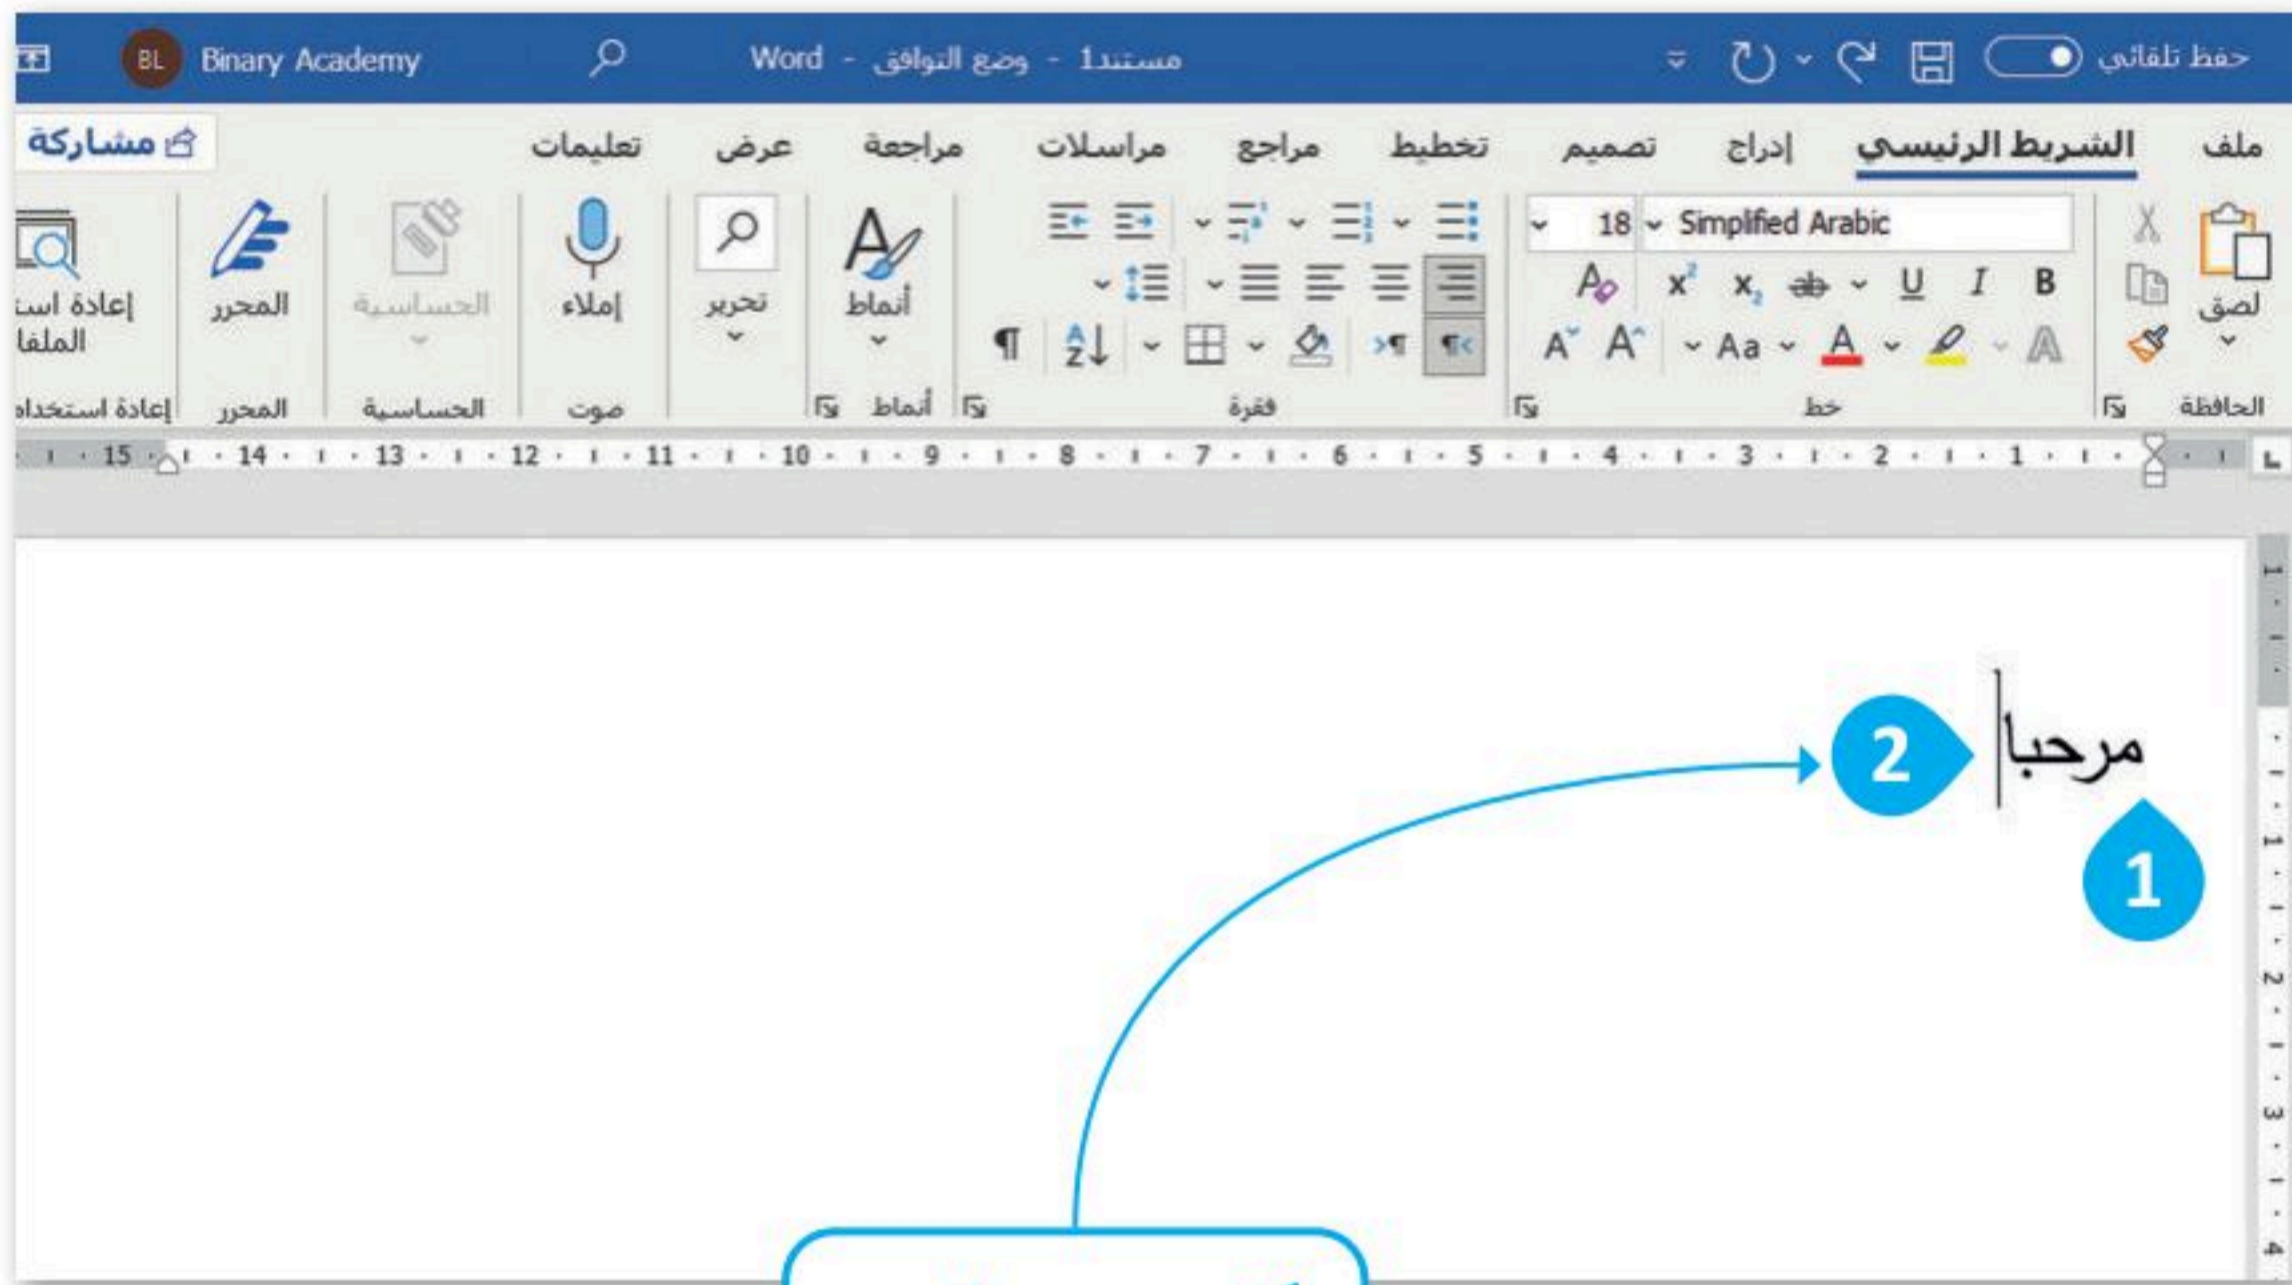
حفظ تلقائي
مستند1 - وضع التوافق - Word
BL Binary Academy

ملف
الشريط الرئيسي
إدراج
تصميم
تخطيط
مراجع
مراسلات
مراجعة
عرض
تعليمات
مشاركة

لصق
الحافظة
Simplified Arabic
18
B I U ab $x_2$ $x^2$
Aa
A A
خط
فقرة
أنماط
أنماط
تحرير
إملاء
صوت
الحساسية
الحساسية
المحرر
المحرر
إعادة است
الملفا
إعادة استخدام

15 14 13 12 11 10 9 8 7 6 5 4 3 2 1

مرحبا
2
1